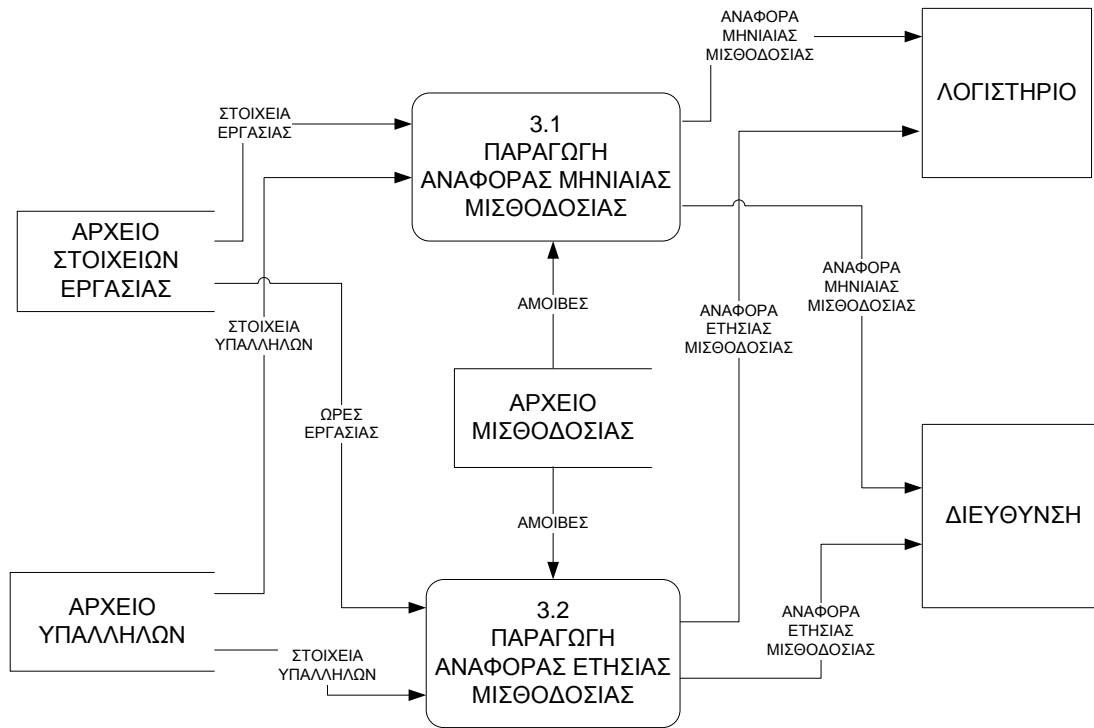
ΑΝΑΦΟΡΑ ΜΗΝΙΑΙΑΣ ΜΙΣΘΟΔΟΣΙΑΣ

ΛΟΓΙΣΤΗΡΙΟ

ΣΤΟΙΧΕΙΑ ΕΡΓΑΣΙΑΣ

3.1
ΠΑΡΑΓΩΓΗ
ΑΝΑΦΟΡΑΣ ΜΗΝΙΑΙΑΣ
ΜΙΣΘΟΔΟΣΙΑΣ

ΑΡΧΕΙΟ
ΣΤΟΙΧΕΙΩΝ
ΕΡΓΑΣΙΑΣ

ΑΝΑΦΟΡΑ ΜΗΝΙΑΙΑΣ ΜΙΣΘΟΔΟΣΙΑΣ

ΑΜΟΙΒΕΣ

ΑΝΑΦΟΡΑ ΕΤΗΣΙΑΣ ΜΙΣΘΟΔΟΣΙΑΣ

ΣΤΟΙΧΕΙΑ ΥΠΑΛΛΗΛΩΝ

ΩΡΕΣ ΕΡΓΑΣΙΑΣ

ΑΡΧΕΙΟ
ΜΙΣΘΟΔΟΣΙΑΣ

ΔΙΕΥΘΥΝΣΗ

ΑΜΟΙΒΕΣ

ΑΡΧΕΙΟ
ΥΠΑΛΛΗΛΩΝ

3.2
ΠΑΡΑΓΩΓΗ
ΑΝΑΦΟΡΑΣ ΕΤΗΣΙΑΣ
ΜΙΣΘΟΔΟΣΙΑΣ

ΑΝΑΦΟΡΑ ΕΤΗΣΙΑΣ ΜΙΣΘΟΔΟΣΙΑΣ

ΣΤΟΙΧΕΙΑ ΥΠΑΛΛΗΛΩΝ